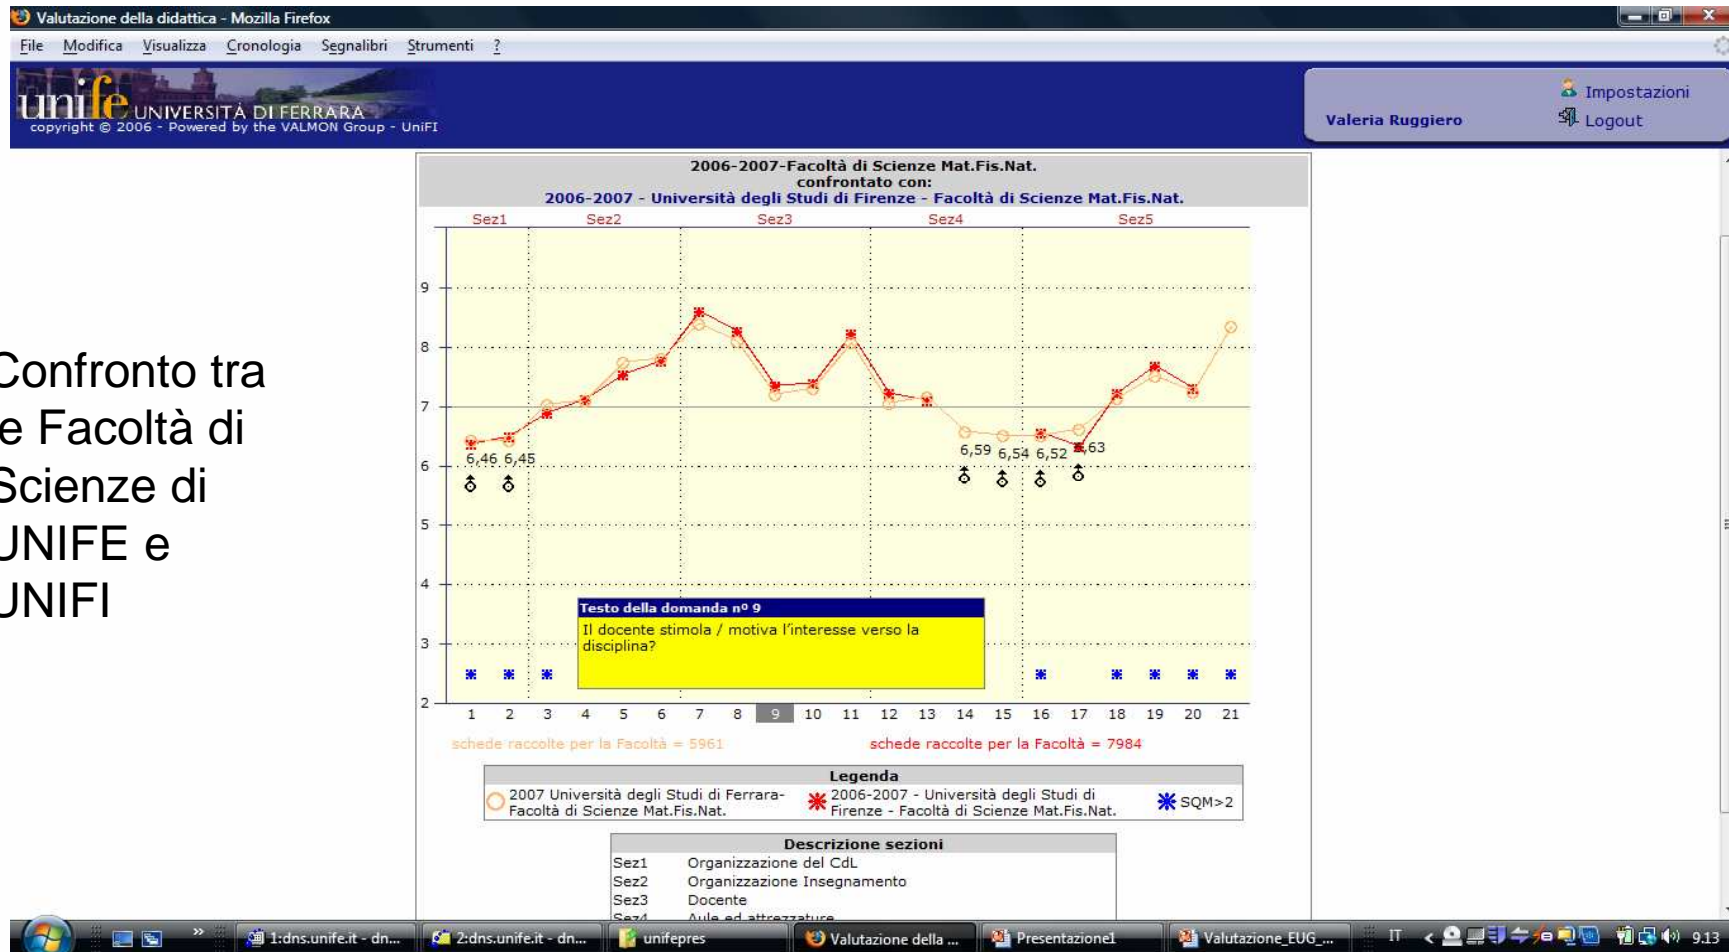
Valutazione della didattica - Mozilla Firefox

File Modifica Visualizza Cronologia Segnalibri Strumenti ?

unife UNIVERSITÀ DI FERRARA
copyright © 2006 - Powered by the VALMON Group - UniFI

Valeria Ruggiero

Impostazioni
Logout

Confronto tra le Facoltà di Scienze di UNIFE e UNIFI

2006-2007-Facoltà di Scienze Mat.Fis.Nat.
confrontato con:
2006-2007 - Università degli Studi di Firenze - Facoltà di Scienze Mat.Fis.Nat.

Sez1 Sez2 Sez3 Sez4 Sez5

9
8
7
6
5
4
3
2

6,46 6,45
6,59 6,54 6,52 6,63

Testo della domanda nº 9
Il docente stimola / motiva l'interesse verso la disciplina?

1 2 3 4 5 6 7 8 9 10 11 12 13 14 15 16 17 18 19 20 21

schede raccolte per la Facoltà = 5961
schede raccolte per la Facoltà = 7984

Legenda
2007 Università degli Studi di Ferrara-Facoltà di Scienze Mat.Fis.Nat.
2006-2007 - Università degli Studi di Firenze - Facoltà di Scienze Mat.Fis.Nat.
SQM>2

Descrizione sezioni
| Sez1 | Organizzazione del CdL |
|---|---|
| Sez2 | Organizzazione Insegnamento |
| Sez3 | Docente |
| Sez4 | Aule ed attrezzature |

1:dns.unife.it - dn... 2:dns.unife.it - dn... unifepres Valutazione della ... Presentazione1 Valutazione_EUG_... IT 9.13